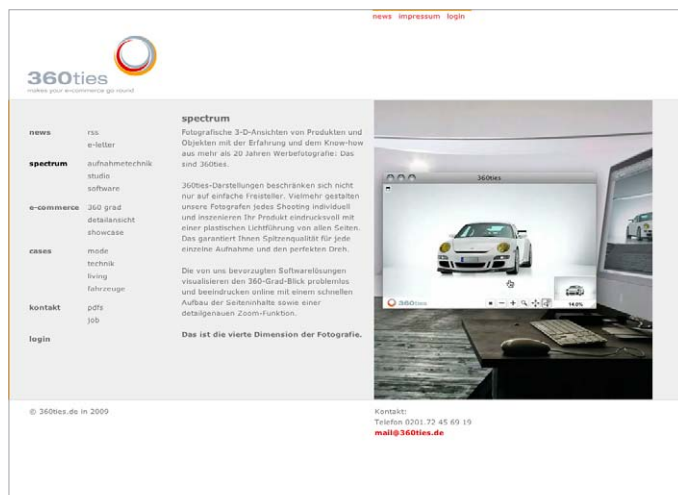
news impressum login

360ties
makes your e-commerce go round

news rss
e-letter
spectrum aufnahmetechnik
studio
software
e-commerce 360 grad
detailansicht
showcase
cases mode
technik
living
fahrzeuge
kontakt pdfs
job
login

spectrum

Fotografische 3-D-Ansichten von Produkten und Objekten mit der Erfahrung und dem Know-how aus mehr als 20 Jahren Werbefotografie: Das sind 360ties.

360ties-Darstellungen beschränken sich nicht nur auf einfache Freisteller. Vielmehr gestalten unsere Fotografen jedes Shooting individuell und inszenieren Ihr Produkt eindrucksvoll mit einer plastischen Lichtführung von allen Seiten. Das garantiert Ihnen Spitzenqualität für jede einzelne Aufnahme und den perfekten Dreh.

Die von uns bevorzugten Softwarelösungen visualisieren den 360-Grad-Blick problemlos und beeindrucken online mit einem schnellen Aufbau der Seiteninhalte sowie einer detailgenauen Zoom-Funktion.

Das ist die vierte Dimension der Fotografie.

360ties

360ties

14.0%

© 360ties.de in 2009

Kontakt:
Telefon 0201.72 45 69 19
mail@360ties.de